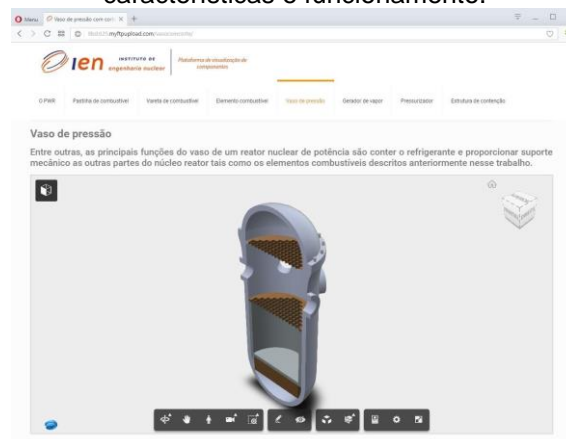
características e funcionamento.

Menu Vaso de pressão com com... ×

ien INSTITUTO DE engenharia nuclear Plataforma de visualização de componentes

O PWR Pastilha de combustível Vareta de combustível Elemento combustível Vaso de pressão Gerador de vapor Pressurizador Estrutura de contenção

Vaso de pressão

Entre outras, as principais funções do vaso de um reator nuclear de potência são conter o refrigerante e proporcionar suporte mecânico as outras partes do núcleo reator tais como os elementos combustíveis descritos anteriormente nesse trabalho.